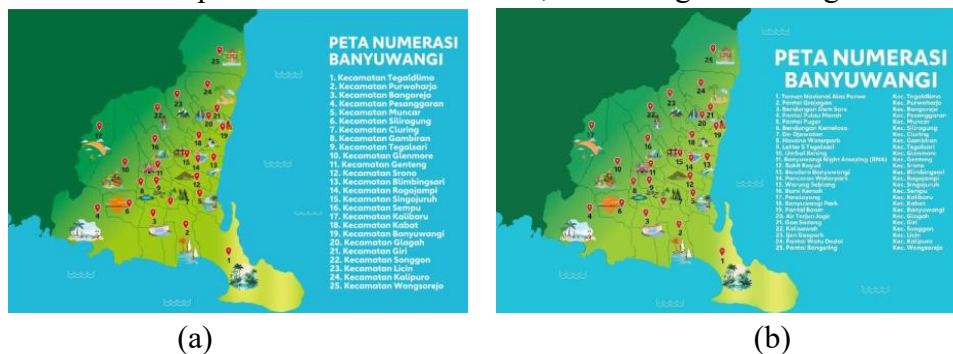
PETA NUMERASI BANYUWANGI

1. Kecamatan Tegaldlimo
2. Kecamatan Purwoharjo
3. Kecamatan Bangorejo
4. Kecamatan Pesanggaran
5. Kecamatan Muncar
6. Kecamatan Siliragung
7. Kecamatan Cluring
8. Kecamatan Gambiran
9. Kecamatan Tegalsari
10. Kecamatan Glenmore
11. Kecamatan Genteng
12. Kecamatan Srono
13. Kecamatan Blimbingsari
14. Kecamatan Rogojampi
15. Kecamatan Singojuruh
16. Kecamatan Sempu
17. Kecamatan Kalibaru
18. Kecamatan Kabat
19. Kecamatan Banyuwangi
20. Kecamatan Glagah
21. Kecamatan Giri
22. Kecamatan Songgon
23. Kecamatan Licin
24. Kecamatan Kalipuro
25. Kecamatan Wongsorejo

(a)

PETA NUMERASI BANYUWANGI

| | |
|---|---|
| 1. Taman Nasional Alas Purwo | Kec. Tegaldlimo |
| 2. Pantai Grajagan | Kec. Purwoharjo |
| 3. Bendungan Dam Sare | Kec. Bangorejo |
| 4. Pantai Pulau Merah | Kec. Pesanggaran |
| 5. Pantai Puger | Kec. Muncar |
| 6. Bendungan Kemelosa | Kec. Siliragung |
| 7. De Djawatan | Kec. Cluring |
| 8. Havana Waterpark | Kec. Gambiran |
| 9. Letter S Tegalsari | Kec. Tegalsari |
| 10. Umbul Bening | Kec. Glenmore |
| 11. Banyuwangi Night Amazing (BNA) | Kec. Genteng |
| 12. Bukit Rayud | Kec. Srono |
| 13. Bandara Banyuwangi | Kec. Blimbingsari |
| 14. Pancoran Waterpark | Kec. Rogojampi |
| 15. Warung Sebrang | Kec. Singojuruh |
| 16. Bumi Kemili | Kec. Sempu |
| 17. Panaiyang | Kec. Kalibaru |
| 18. Banyuwangi Park | Kec. Kabat |
| 19. Pantai Boom | Kec. Banyuwangi |
| 20. Air Terjun Jagir | Kec. Glagah |
| 21. Goa Sostang | Kec. Giri |
| 22. Kaliawadi | Kec. Songgon |
| 23. Ijen Geopark | Kec. Licin |
| 24. Pantai Watu Dodol | Kec. Kalipuro |
| 25. Pantai Bangsring | Kec. Wongsorejo |

(b)